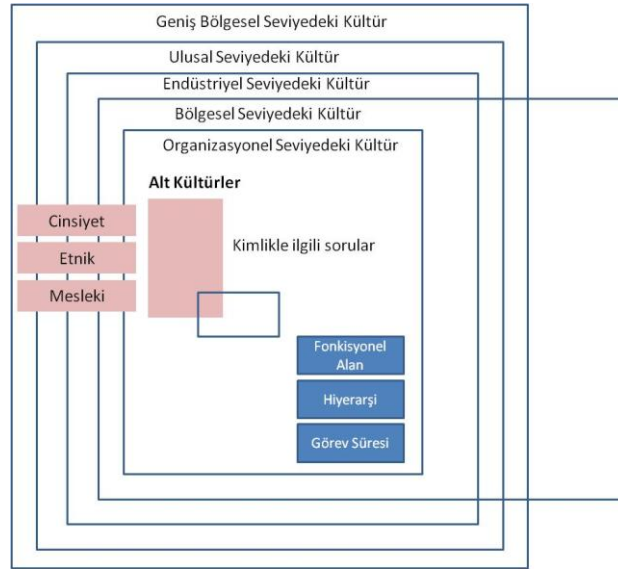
Geniş Bölgesel Seviyedeki Kültür

Ulusal Seviyedeki Kültür

Endüstriyel Seviyedeki Kültür

Bölgesel Seviyedeki Kültür

Organizasyonel Seviyedeki Kültür

Alt Kültürler

Cinsiyet

Etnik

Mesleki

Kimlikle ilgili sorular

Fonkisyonel Alan

Hiyerarşi

Görev Süresi